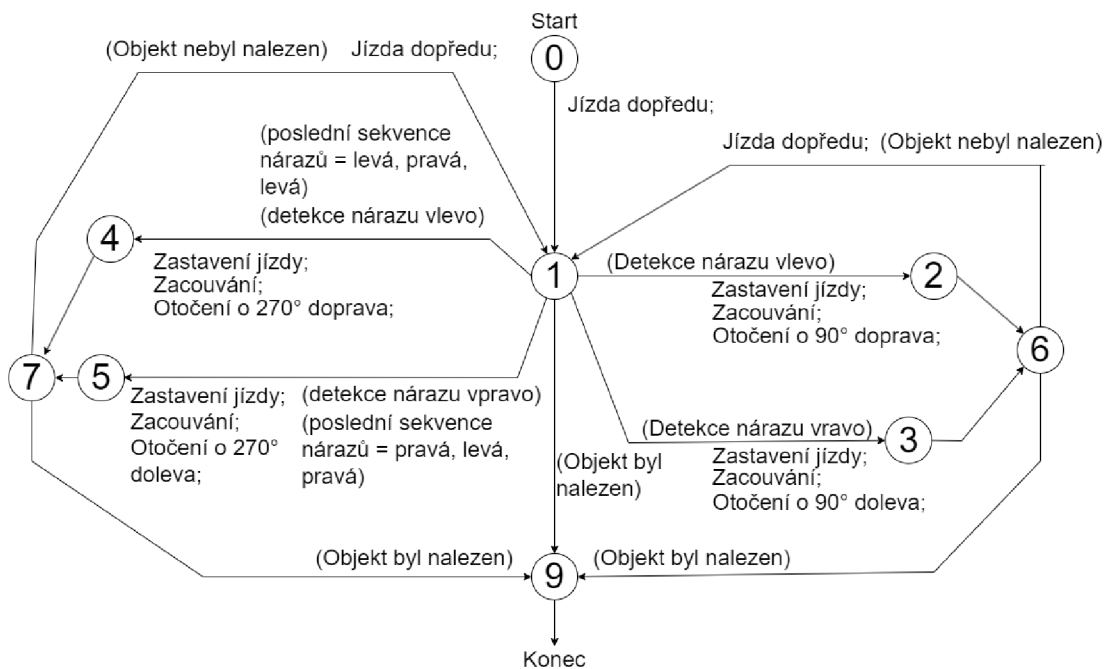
Start

0

(Objekt nebyl nalezen) Jízda dopředu;

Jízda dopředu;

(poslední sekvence nárazů = levá, pravá, levá)

(detekce nárazu vlevo)

Jízda dopředu; (Objekt nebyl nalezen)

4

Zastavení jízdy;
Zacouvání;
Otočení o 270° doprava;

1

(Detekce nárazu vlevo)

2

Zastavení jízdy;
Zacouvání;
Otočení o 90° doprava;

6

7

5

Zastavení jízdy;
Zacouvání;
Otočení o 270° doleva;

(detekce nárazu vpravo)

(poslední sekvence nárazů = pravá, levá, pravá)

(Detekce nárazu vravo)

3

(Objekt byl nalezen)

Zastavení jízdy;
Zacouvání;
Otočení o 90° doleva;

(Objekt byl nalezen)

9

(Objekt byl nalezen)

Konec